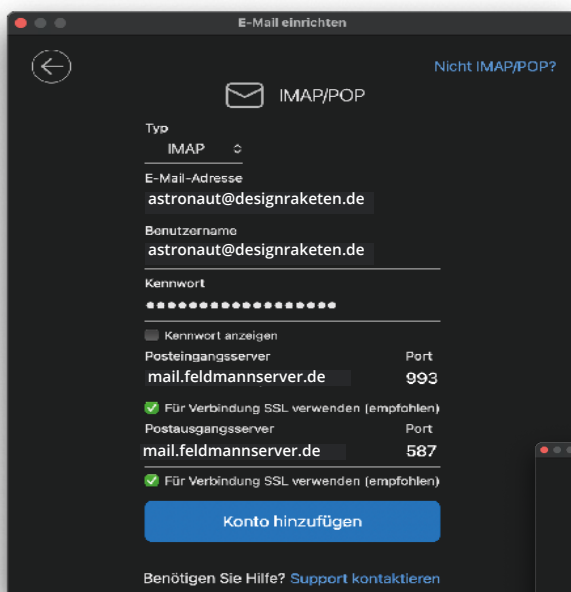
E-Mail einrichten

Nicht IMAP/POP?

IMAP/POP

Typ
IMAP

E-Mail-Adresse
astronaut@designraketen.de

Benutzername
astronaut@designraketen.de

Kennwort
••••••••••••••••••

Kennwort anzeigen

Posteingangsserver
mail.feldmannserver.de

Port
993

Für Verbindung SSL verwenden (empfohlen)

Postausgangsserver
mail.feldmannserver.de

Port
587

Für Verbindung SSL verwenden (empfohlen)

Konto hinzufügen

Benötigen Sie Hilfe? Support kontaktieren